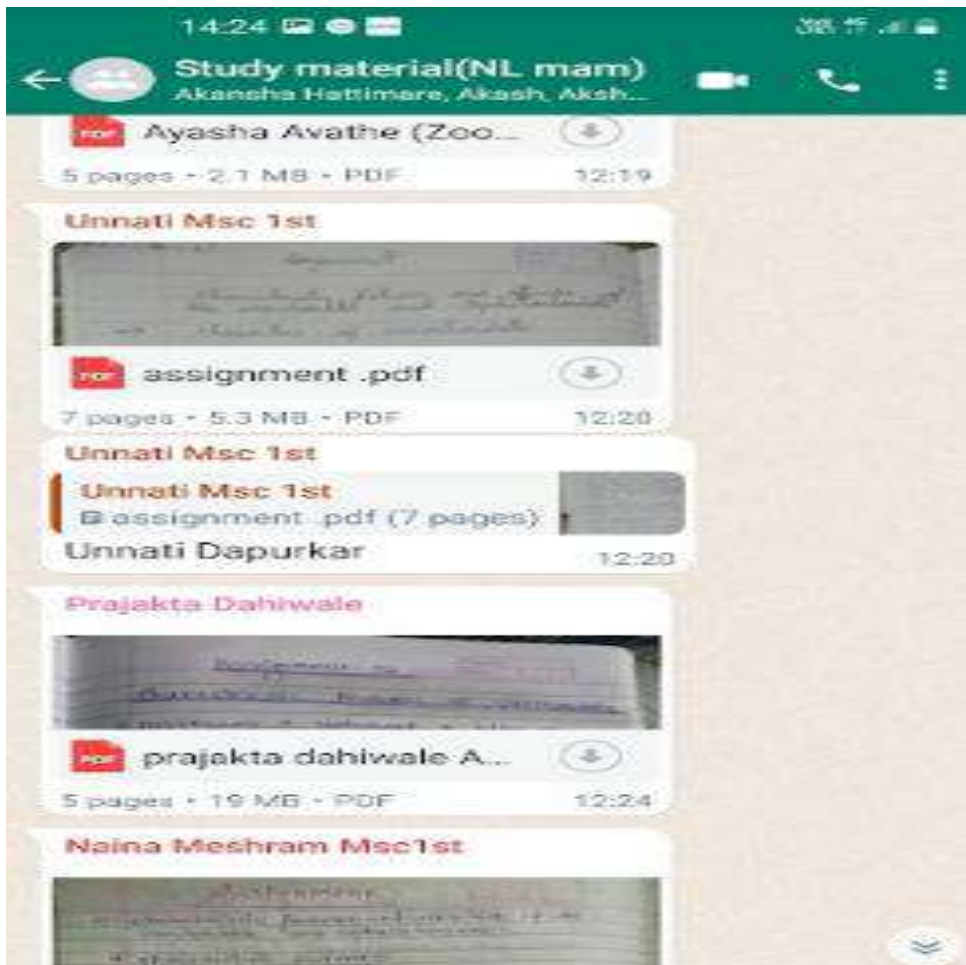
14:24

Study material(NL mam)
Akansha Hattimare, Akash, Aksh...

PDF Ayasha Avathe (Zoo...
5 pages • 2.1 MB • PDF 12:19

Unnati Msc 1st
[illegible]
PDF assignment .pdf
7 pages • 5.3 MB • PDF 12:20

Unnati Msc 1st
Unnati Msc 1st
assignment .pdf (7 pages)
Unnati Dapurkar 12:20

Prajakta Dahiwale
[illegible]
PDF prajakta dahiwale A...
5 pages • 19 MB • PDF 12:24

Naina Meshram Msc1st
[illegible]